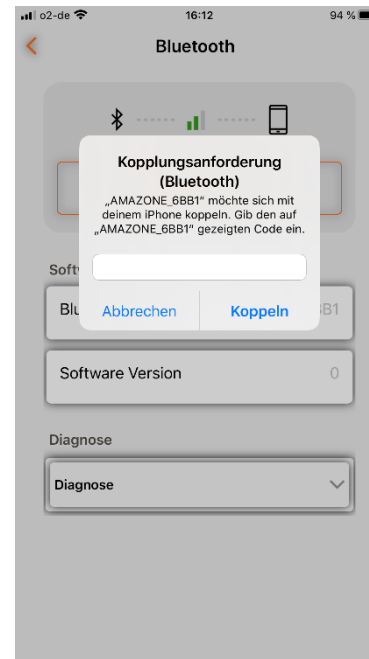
o2-de 16:12 94 %

Bluetooth

Kopplungsanforderung (Bluetooth)

„AMAZONE_6BB1“ möchte sich mit deinem iPhone koppeln. Gib den auf „AMAZONE_6BB1“ gezeigten Code ein.

Abbrechen Koppeln

Softw

Blu 6BB1

Software Version 0

Diagnose

Diagnose